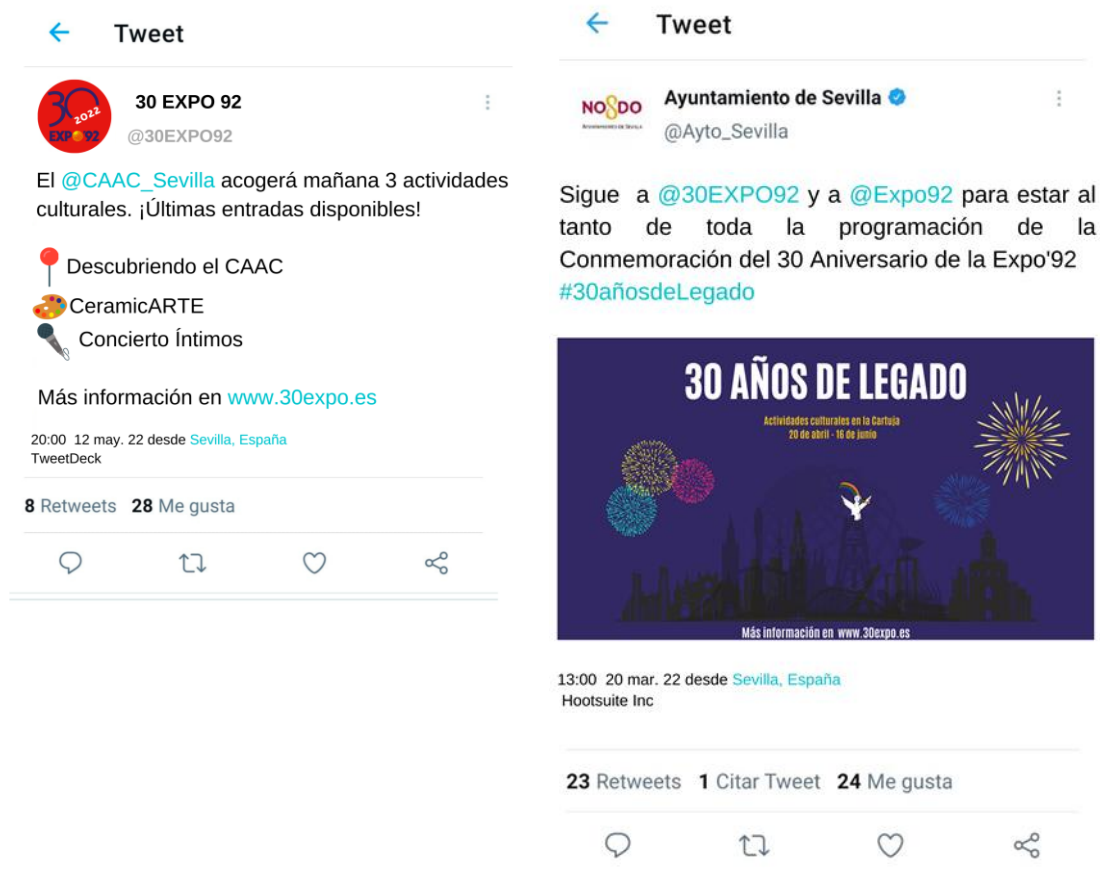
Tweet

30 2022 EXPO 92

30 EXPO 92
@30EXPO92

El @CAAC_Sevilla acogerá mañana 3 actividades culturales. ¡Últimas entradas disponibles!

📍Descubriendo el CAAC
🎨CeramicARTE
🎤 Concierto Íntimos

Más información en www.30expo.es

20:00 12 may. 22 desde Sevilla, España
TweetDeck

8 Retweets 28 Me gusta

Tweet

NO8DO AYUNTAMIENTO DE SEVILLA

Ayuntamiento de Sevilla
@Ayto_Sevilla

Sigue a @30EXPO92 y a @Expo92 para estar al tanto de toda la programación de la Conmemoración del 30 Aniversario de la Expo'92 #30añosdeLegado

30 AÑOS DE LEGADO
Actividades culturales en la Cartuja
20 de abril - 16 de junio
Más información en www.30expo.es

13:00 20 mar. 22 desde Sevilla, España
Hootsuite Inc

23 Retweets 1 Citar Tweet 24 Me gusta